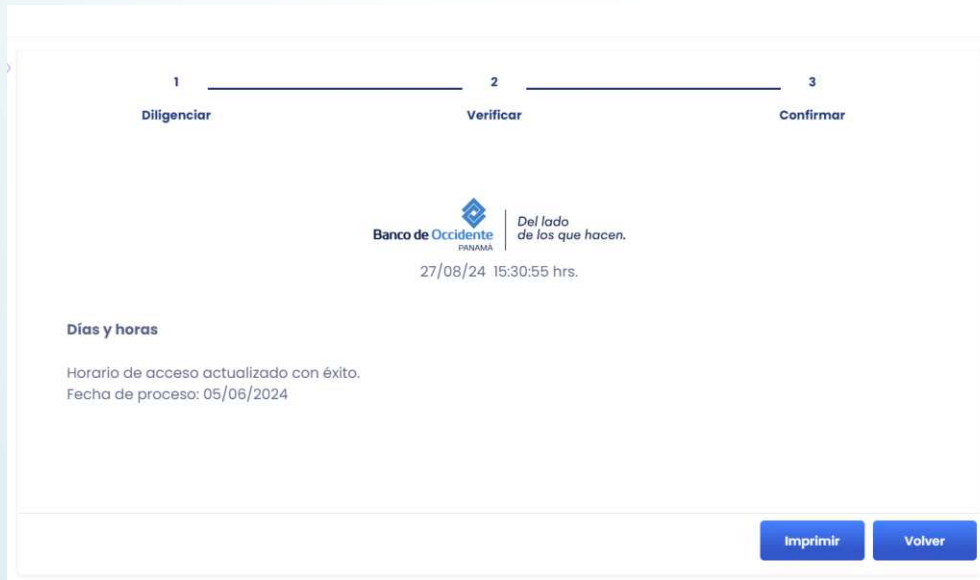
1
Diligenciar

2
Verificar

3
Confirmar

Banco de Occidente
PANAMA

Del lado
de los que hacen.

27/08/24 15:30:55 hrs.

Días y horas

Horario de acceso actualizado con éxito.
Fecha de proceso: 05/06/2024

Imprimir

Volver